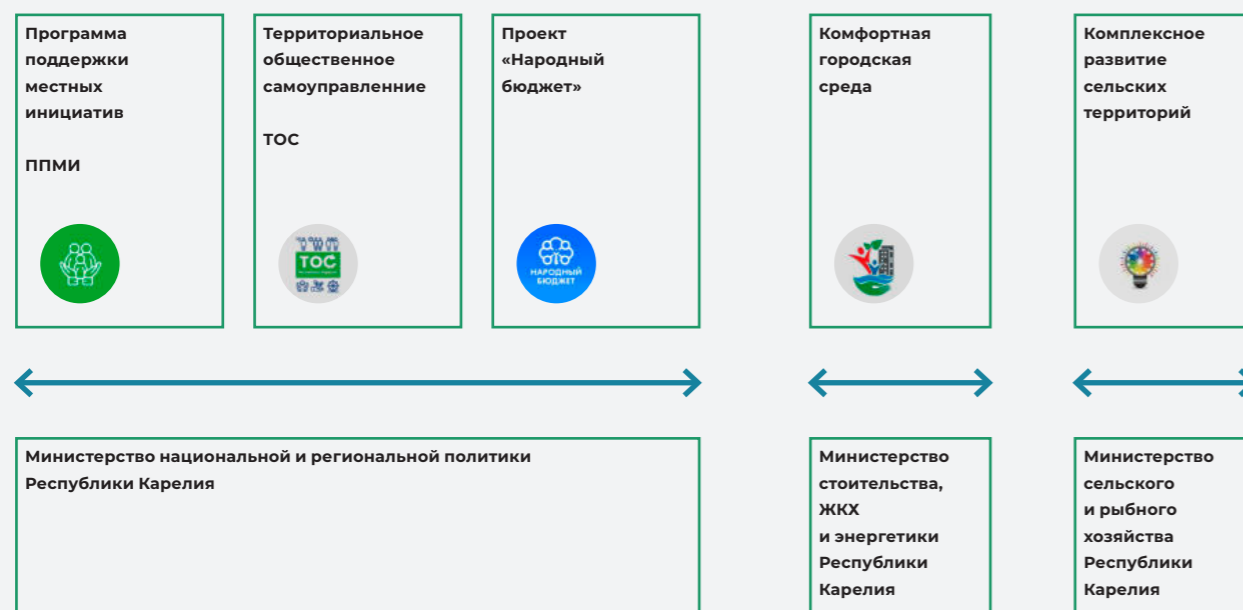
Программа поддержки местных инициатив

ППМИ

Территориальное общественное самоуправленние

ТОС

ТОС

Проект «Народный бюджет»

НАРОДНЫЙ БЮДЖЕТ

Комфортная городская среда

Комплексное развитие сельских территорий

Министерство национальной и региональной политики Республики Карелия

Министерство стоительства, ЖКХ и энергетики Республики Карелия

Министерство сельского и рыбного хозяйства Республики Карелия